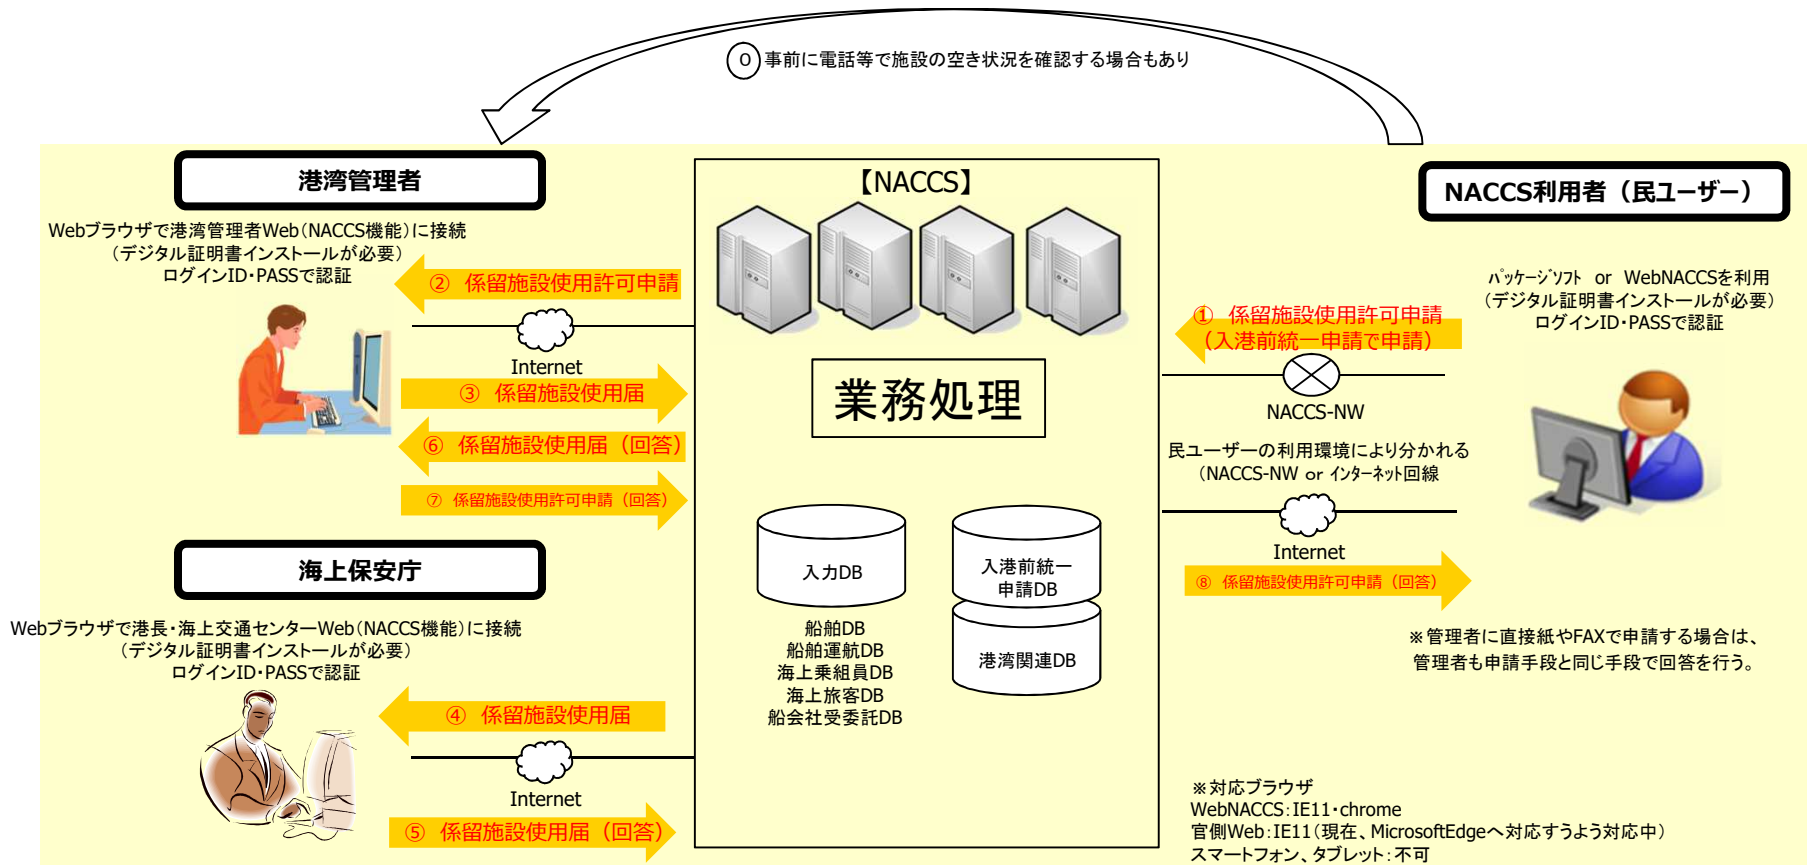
⓪ 事前に電話等で施設の空き状況を確認する場合もあり

港湾管理者

Webブラウザで港湾管理者Web（NACCS機能）に接続
（デジタル証明書インストールが必要）
ログインID･PASSで認証

② 係留施設使用許可申請

Internet

③ 係留施設使用届

⑥ 係留施設使用届（回答）

⑦ 係留施設使用許可申請（回答）

海上保安庁

Webブラウザで港長･海上交通センターWeb（NACCS機能）に接続
（デジタル証明書インストールが必要）
ログインID･PASSで認証

④ 係留施設使用届

Internet

⑤ 係留施設使用届（回答）

【NACCS】

業務処理

入力DB

入港前統一申請DB

港湾関連DB

船舶DB
船舶運航DB
海上乗組員DB
海上旅客DB
船会社受委託DB

NACCS利用者（民ユーザー）

ﾊﾟｯｹｰｼﾞｿﾌﾄ or WebNACCSを利用
（デジタル証明書インストールが必要）
ログインID･PASSで認証

① 係留施設使用許可申請
（入港前統一申請で申請）

NACCS-NW

民ユーザーの利用環境により分かれる
（NACCS-NW or ｲﾝﾀｰﾈｯﾄ回線

Internet

⑧ 係留施設使用許可申請（回答）

※管理者に直接紙やFAXで申請する場合は、
管理者も申請手段と同じ手段で回答を行う。

※対応ブラウザ
WebNACCS：IE11･chrome
官側Web：IE11（現在、MicrosoftEdgeへ対応するよう対応中）
スマートフォン、タブレット：不可